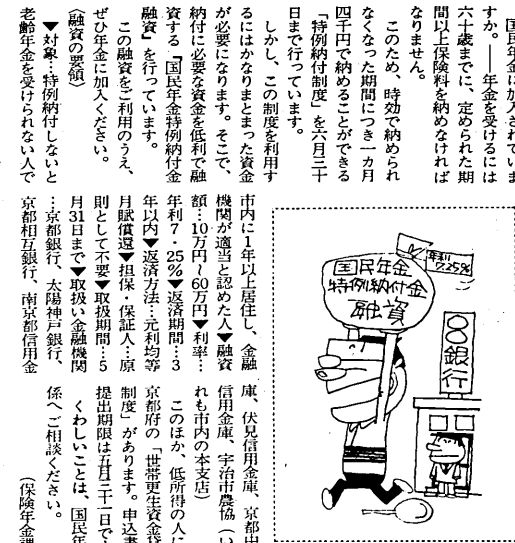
国民年金に加入されていますか。──年金を受けるには六十歳までに、定められた期間以上保険料を納めなければなりません。

このため、時効で納められなくなった期間につき一カ月四千円で納めることができる「特例納付制度」を六月三十日まで行っています。

しかし、この制度を利用するにはかなりまとまった資金が必要になります。そこで、納付に必要な資金を低利で融資する「国民年金特例納付金融資」を行っています。

この融資をご利用のうえ、ぜひ年金に加入ください。

〈融資の要領〉

▼対象…特例納付しないと老齢年金を受けられない人で市内に1年以上居住し、金融機関が適当と認めた人▼融資額…10万円～60万円▼利率…年利7・25%▼返済期間…3年以内▼返済方法…元利均等月賦償還▼担保・保証人…原則として不要▼取扱期間…5月31日まで▼取扱い金融機関…京都銀行、太陽神戸銀行、京都相互銀行、南京都信用金庫、伏見信用金庫、京都中央信用金庫、宇治市農協（いずれも市内の本支店）

このほか、低所得の人には京都府の「世帯更生資金貸付制度」があります。申込書の提出期限は5月三十一日で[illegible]

くわしいことは、国民年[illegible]係へご相談ください。

（保険年金課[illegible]

国民年金
特例納付金
融資
年利7.25%
〇〇銀行